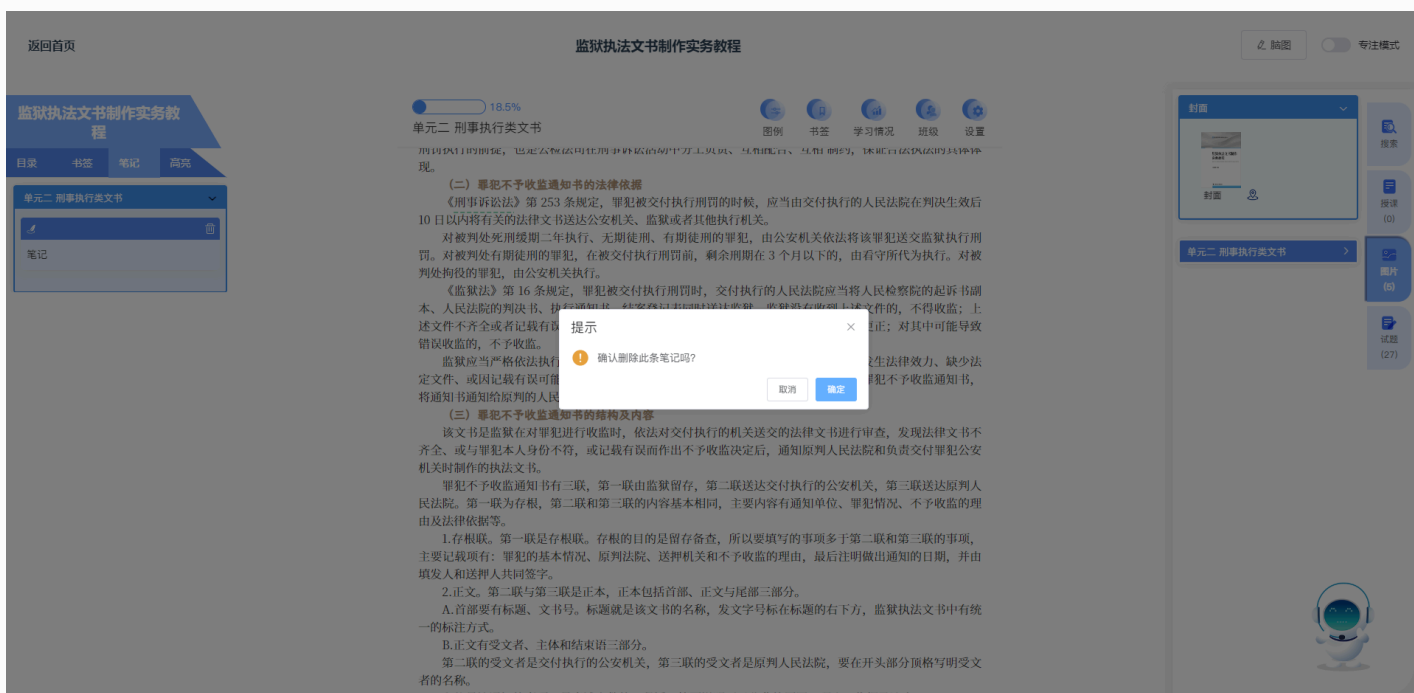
返回首页

监狱执法文书制作实务教程

脑图 专注模式

监狱执法文书制作实务教程

目录 书签 笔记 高亮

单元二 刑事执行类文书

笔记

18.5%

单元二 刑事执行类文书

图例 书签 学习情况 班级 设置

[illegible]现。

（二）罪犯不予收监通知书的法律依据

《刑事诉讼法》第 253 条规定，罪犯被交付执行刑罚的时候，应当由交付执行的人民法院在判决生效后 10 日以内将有关的法律文书送达公安机关、监狱或者其他执行机关。

对被判处死刑缓期二年执行、无期徒刑、有期徒刑的罪犯，由公安机关依法将该罪犯送交监狱执行刑罚。对被判处有期徒刑的罪犯，在被交付执行刑罚前，剩余刑期在 3 个月以下的，由看守所代为执行。对被判处拘役的罪犯，由公安机关执行。

《监狱法》第 16 条规定，罪犯被交付执行刑罚时，交付执行的人民法院应当将人民检察院的起诉书副本、人民法院的判决书、执行通知书、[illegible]上述文件不齐全或者记载有误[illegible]错误收监的，不予收监。

监狱应当严格依法执行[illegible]定文件、或因记载有误可能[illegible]将通知书通知给原判的人民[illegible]

（三）罪犯不予收监通知书的结构及内容

该文书是监狱在对罪犯进行收监时，依法对交付执行的机关送交的法律文书进行审查，发现法律文书不齐全、或与罪犯本人身份不符，或记载有误而作出不予收监决定后，通知原判人民法院和负责交付罪犯公安机关时制作的执法文书。

罪犯不予收监通知书有三联，第一联由监狱留存，第二联送达交付执行的公安机关，第三联送达原判人民法院。第一联为存根，第二联和第三联的内容基本相同，主要内容有通知单位、罪犯情况、不予收监的理由及法律依据等。

1.存根联。第一联是存根联。存根的目的是留存备查，所以要填写的事项多于第二联和第三联的事项，主要记载项有：罪犯的基本情况、原判法院、送押机关和不予收监的理由，最后注明做出通知的日期，并由填发人和送押人共同签字。

2.正文。第二联与第三联是正本，正本包括首部、正文与尾部三部分。

A.首部要有标题、文书号。标题就是该文书的名称，发文字号标在标题的右下方，监狱执法文书中有统一的标注方式。

B.正文有受文者、主体和结束语三部分。

第二联的受文者是交付执行的公安机关，第三联的受文者是原判人民法院，要在开头部分顶格写明受文者的名称。

提示

确认删除此条笔记吗?

取消 确定

封面

封面

单元二 刑事执行类文书

搜索

授课 (0)

图片 (5)

试题 (27)